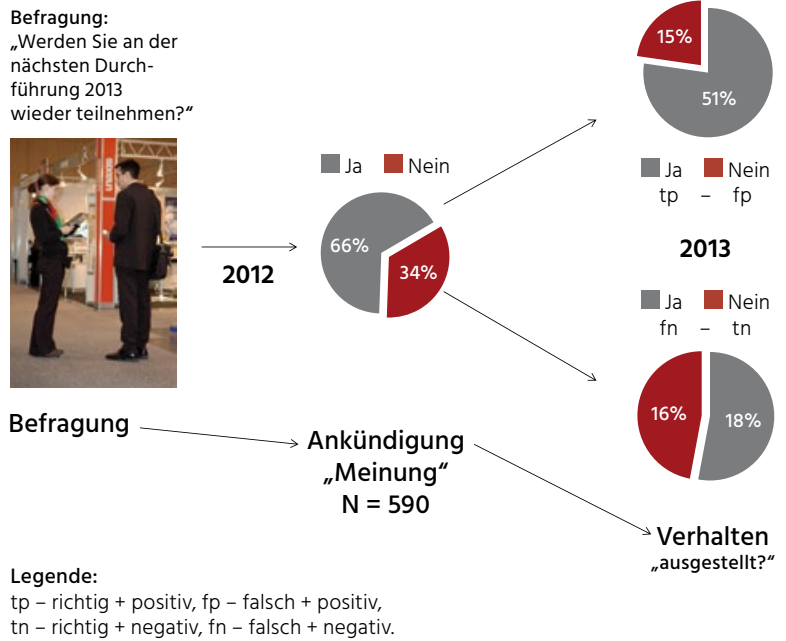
Befragung:
„Werden Sie an der nächsten Durchführung 2013 wieder teilnehmen?"

Ja Nein

66%
34%

2012

15%
51%

Ja Nein
tp – fp

2013

Ja Nein
fn – tn

16%
18%

Befragung

Ankündigung
„Meinung"
N = 590

Verhalten
„ausgestellt?"

Legende:
tp – richtig + positiv, fp – falsch + positiv,
tn – richtig + negativ, fn – falsch + negativ.